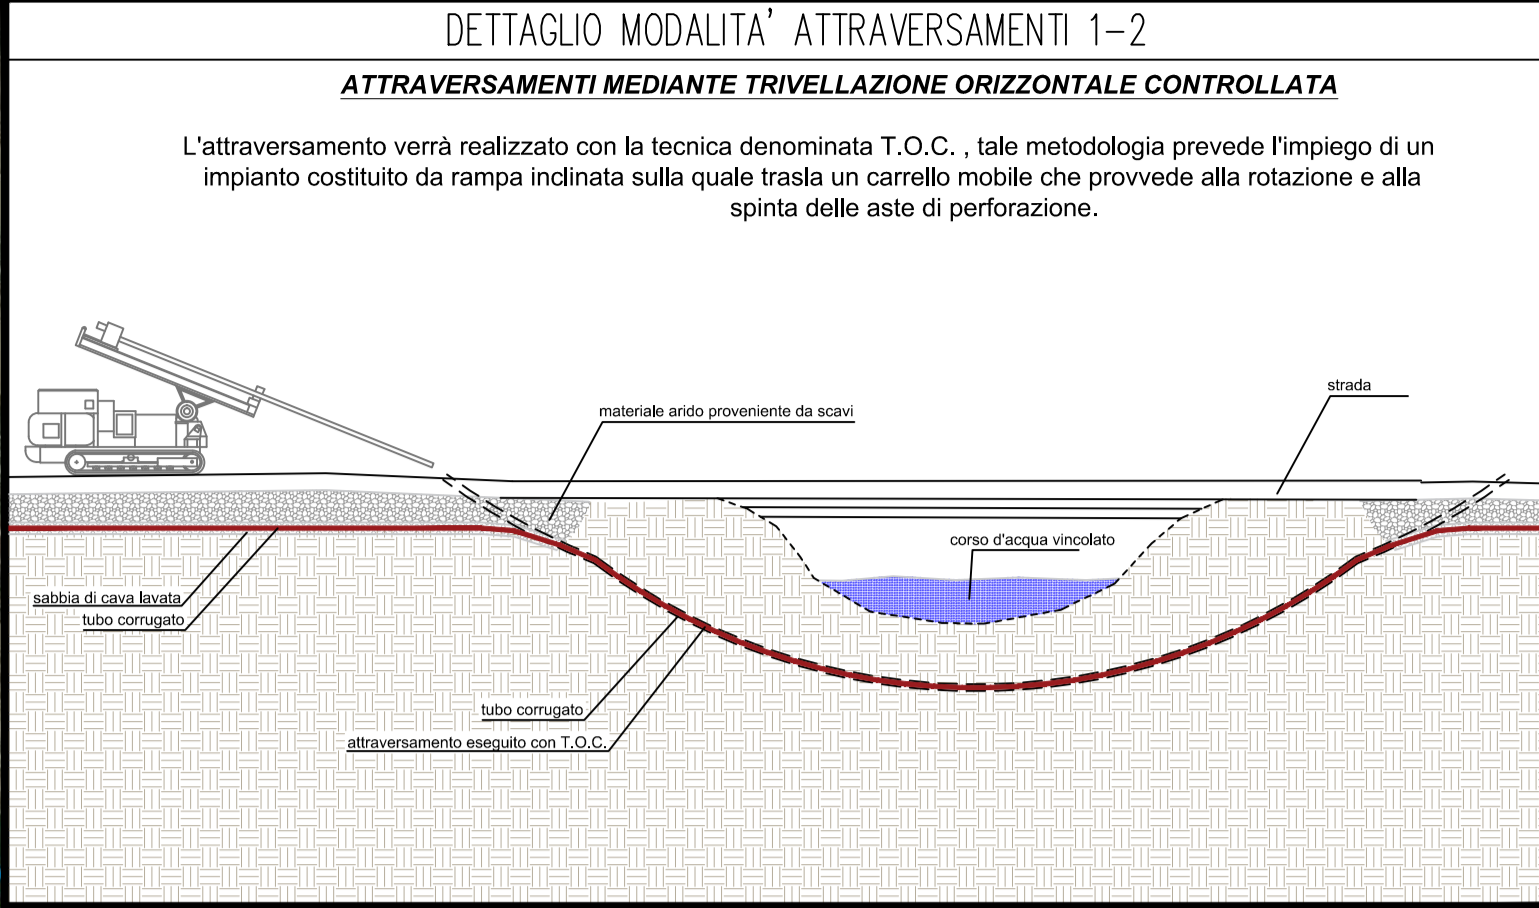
DETTAGLIO MODALITA' ATTRAVERSAMENTI 1-2

ATTRAVERSAMENTI MEDIANTE TRIVELLAZIONE ORIZZONTALE CONTROLLATA

L'attraversamento verrà realizzato con la tecnica denominata T.O.C. , tale metodologia prevede l'impiego di un impianto costituito da rampa inclinata sulla quale trasla un carrello mobile che provvede alla rotazione e alla spinta delle aste di perforazione.

strada

materiale arido proveniente da scavi

corso d'acqua vincolato

sabbia di cava lavata

tubo corrugato

tubo corrugato

attraversamento eseguito con T.O.C.